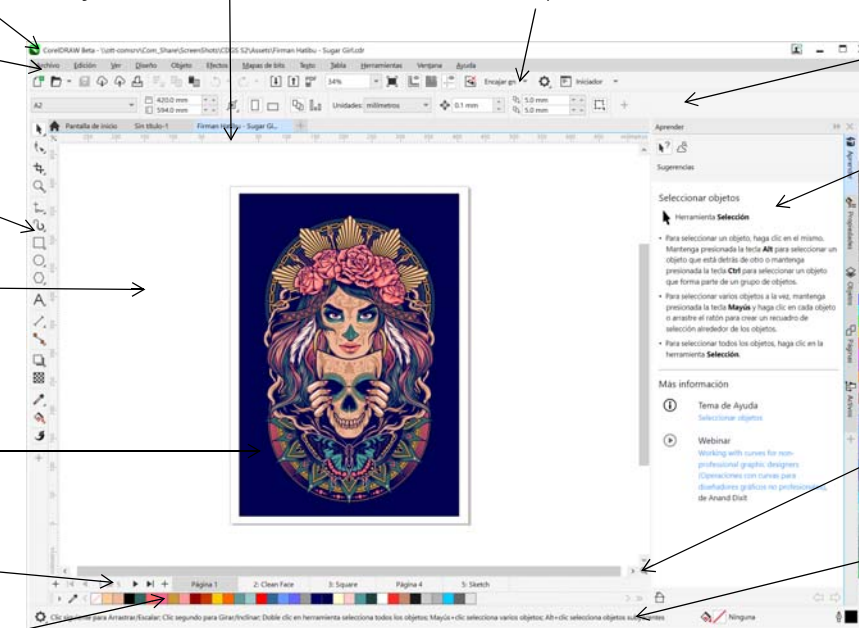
CorelDRAW Beta - \\ott-comsrv\Com_Share\ScreenShots\CDGS 52\Assets\Firman Hatibu - Sugar Girl.cdr

Archivo Edición Ver Diseño Objeto Efectos Mapas de bits Texto Tabla Herramientas Ventana Ayuda

34% Encajar en Iniciador

A2 420.0 mm 594.0 mm Unidades: milímetros 0.1 mm 5.0 mm 5.0 mm

Pantalla de inicio Sin título-1 Firman Hatibu - Sugar Gi...

Aprender

Sugerencias

Seleccionar objetos

Herramienta Selección

• Para seleccionar un objeto, haga clic en el mismo. Mantenga presionada la tecla Alt para seleccionar un objeto que está detrás de otro o mantenga presionada la tecla Ctrl para seleccionar un objeto que forma parte de un grupo de objetos.

• Para seleccionar varios objetos a la vez, mantenga presionada la tecla Mayús y haga clic en cada objeto o arrastre el ratón para crear un recuadro de selección alrededor de los objetos.

• Para seleccionar todos los objetos, haga clic en la herramienta Selección.

Más información

Tema de Ayuda
Seleccionar objetos

Webinar
Working with curves for non-professional graphic designers (Operaciones con curvas para diseñadores gráficos no profesionales) de Anand Dixit

Aprender Propiedades Objetos Páginas Activos

Página 1 2: Clean Face 3: Square Página 4 5: Sketch

Clic segundo para Arrastrar/Escalar; Clic segundo para Girar/Inclinar; Doble clic en herramienta selecciona todos los objetos; Mayús+clic selecciona varios objetos; Alt+clic selecciona objetos subyacentes

Ninguna